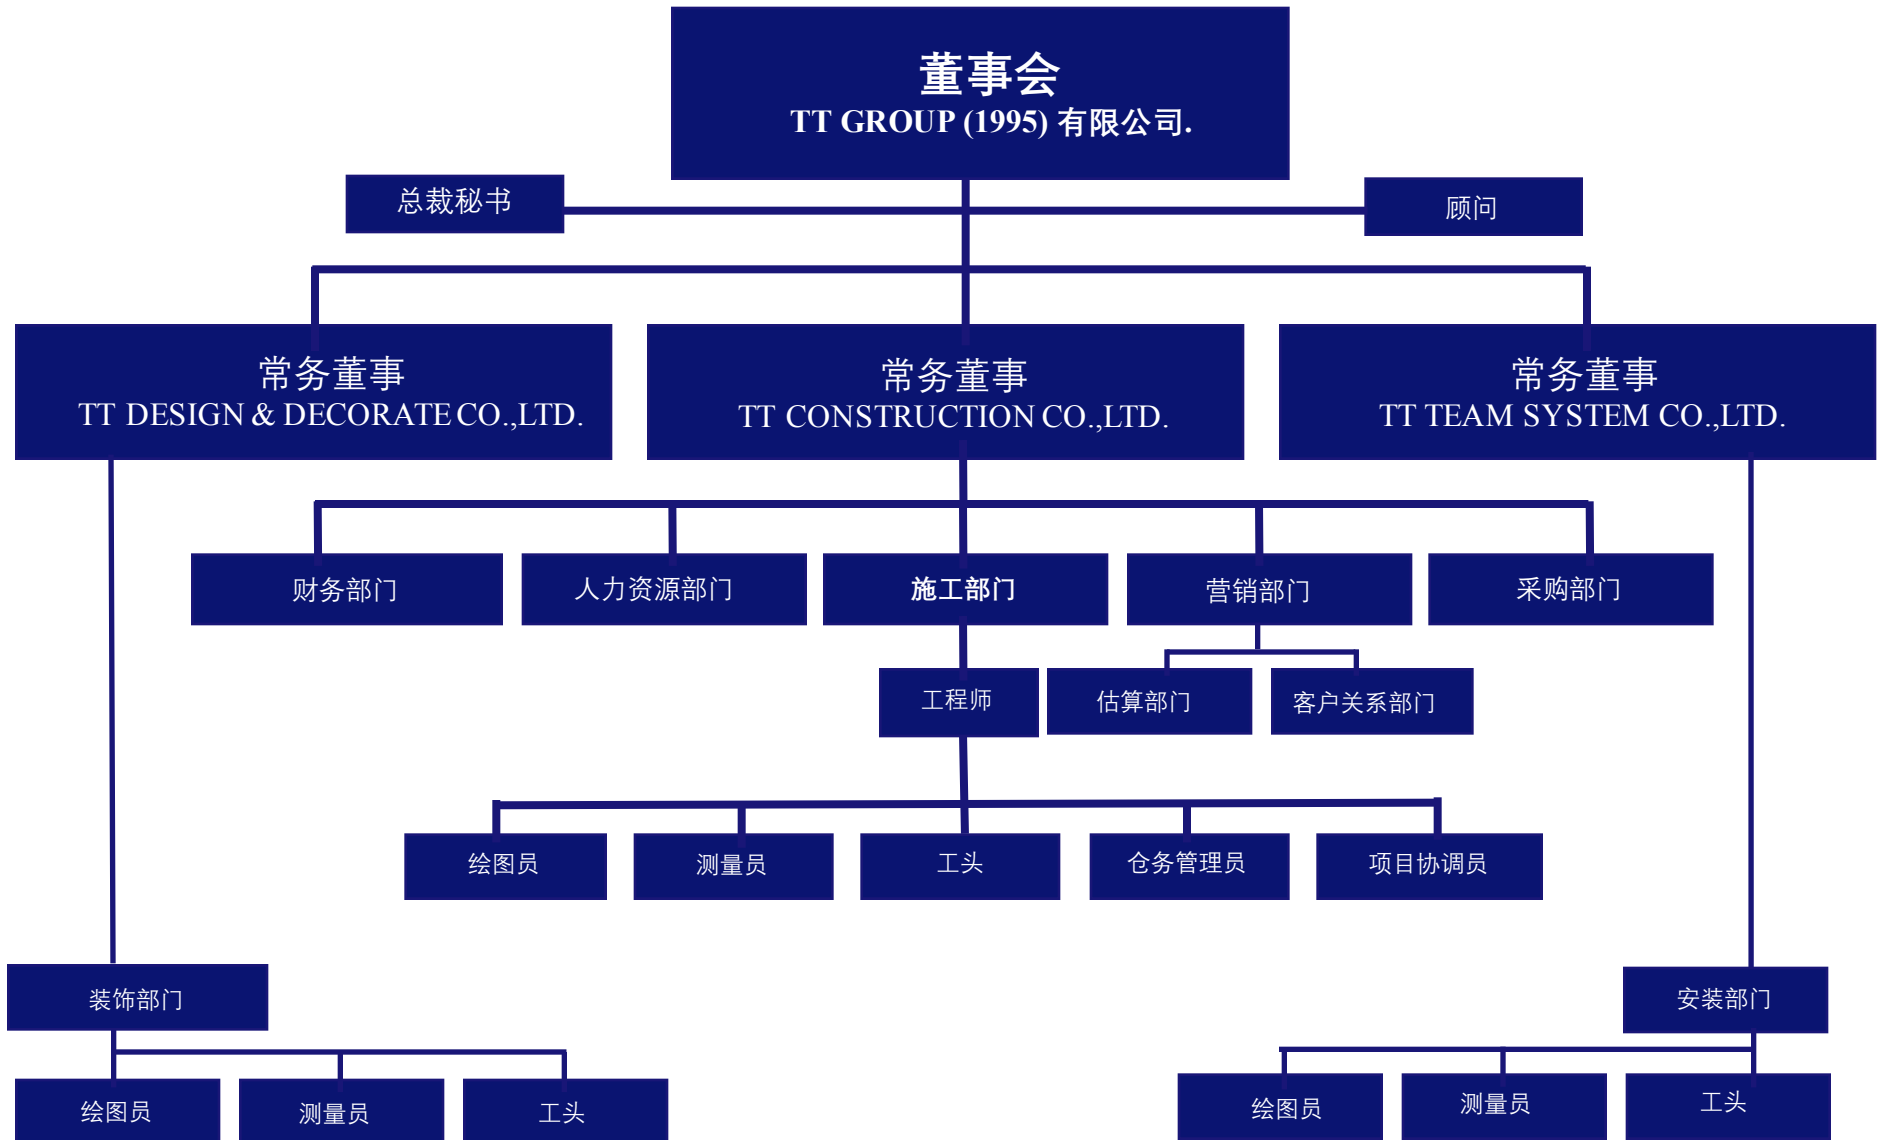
董事会
TT GROUP (1995) 有限公司.

总裁秘书

顾问

常务董事
TT DESIGN & DECORATE CO.,LTD.

常务董事
TT CONSTRUCTION CO.,LTD.

常务董事
TT TEAM SYSTEM CO.,LTD.

财务部门

人力资源部门

施工部门

营销部门

采购部门

工程师

估算部门

客户关系部门

绘图员

测量员

工头

仓务管理员

项目协调员

装饰部门

安装部门

绘图员

测量员

工头

绘图员

测量员

工头